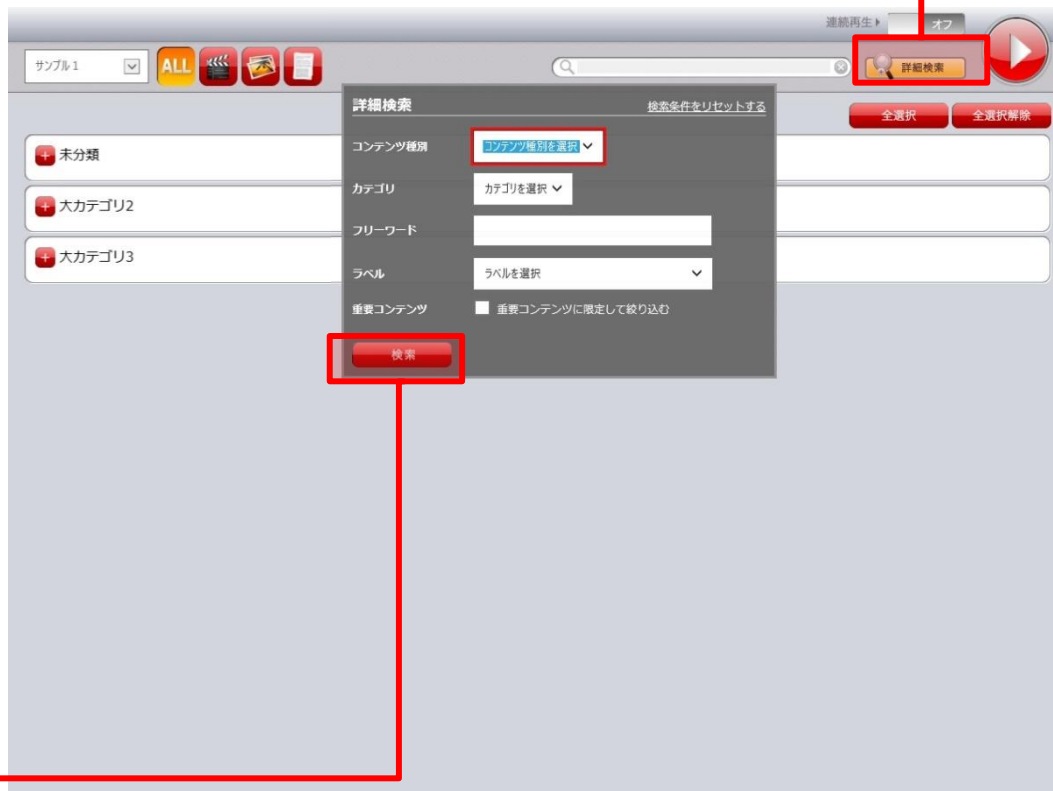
連続再生 ▸ オフ

サンプル１

ALL

詳細検索

詳細検索
検索条件をリセットする

全選択
全選択解除

未分類
大カテゴリ2
大カテゴリ3

コンテンツ種別
コンテンツ種別を選択

カテゴリ
カテゴリを選択

フリーワード

ラベル
ラベルを選択

重要コンテンツ
重要コンテンツに限定して絞り込む

検索